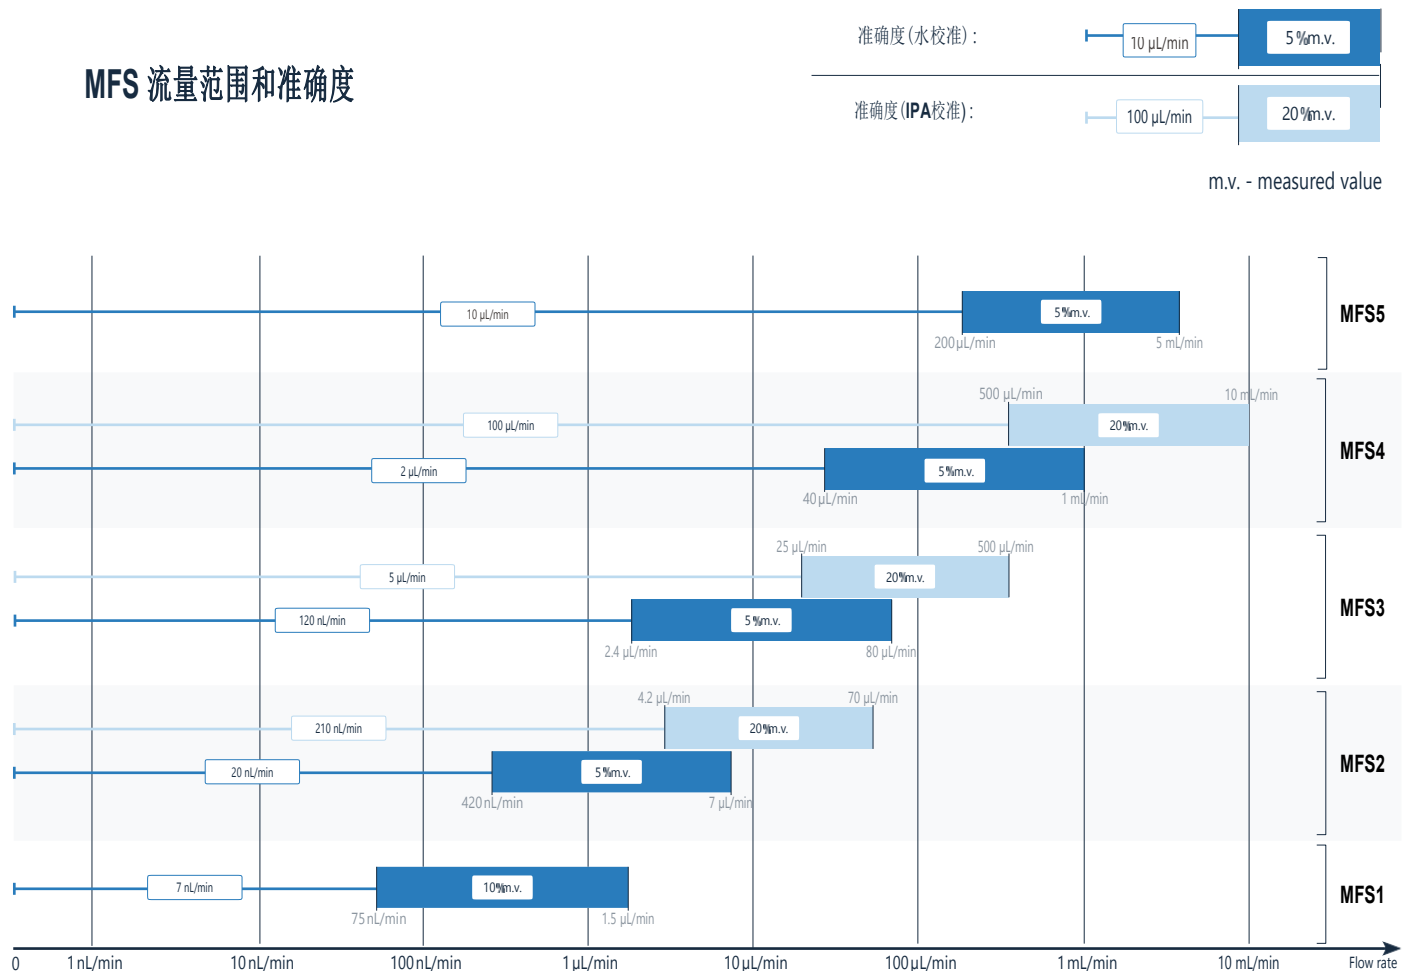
MFS 流量范围和准确度

准确度(水校准)：
10 μL/min
5 % m.v.

准确度(IPA校准)：
100 μL/min
20 % m.v.

m.v. - measured value

10 μL/min
5 % m.v.
200 μL/min
5 mL/min
MFS5

500 μL/min
10 mL/min
100 μL/min
20 % m.v.
2 μL/min
5 % m.v.
40 μL/min
1 mL/min
MFS4

25 μL/min
500 μL/min
5 μL/min
20 % m.v.
120 nL/min
5 % m.v.
2.4 μL/min
80 μL/min
MFS3

4.2 μL/min
70 μL/min
210 nL/min
20 % m.v.
20 nL/min
5 % m.v.
420 nL/min
7 μL/min
MFS2

7 nL/min
10 % m.v.
75 nL/min
1.5 μL/min
MFS1

0
1 nL/min
10 nL/min
100 nL/min
1 μL/min
10 μL/min
100 μL/min
1 mL/min
10 mL/min
Flow rate